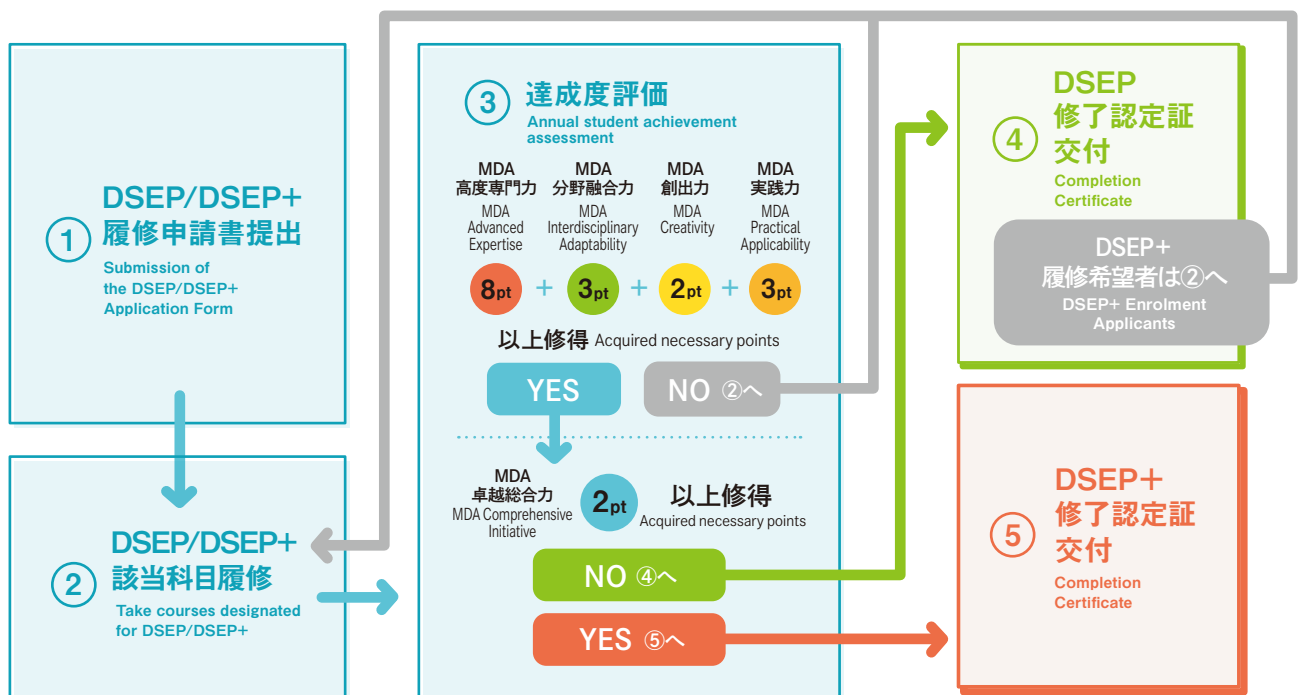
① DSEP/DSEP+ 履修申請書提出
Submission of the DSEP/DSEP+ Application Form

② DSEP/DSEP+ 該当科目履修
Take courses designated for DSEP/DSEP+

③ 達成度評価
Annual student achievement assessment

MDA 高度専門力
MDA Advanced Expertise

MDA 分野融合力
MDA Interdisciplinary Adaptability

MDA 創出力
MDA Creativity

MDA 実践力
MDA Practical Applicability

8pt + 3pt + 2pt + 3pt

以上修得 Acquired necessary points

YES

NO ②へ

MDA 卓越総合力
MDA Comprehensive Initiative

2pt 以上修得
Acquired necessary points

NO ④へ

YES ⑤へ

④ DSEP 修了認定証交付
Completion Certificate

DSEP+ 履修希望者は②へ
DSEP+ Enrolment Applicants

⑤ DSEP+ 修了認定証交付
Completion Certificate